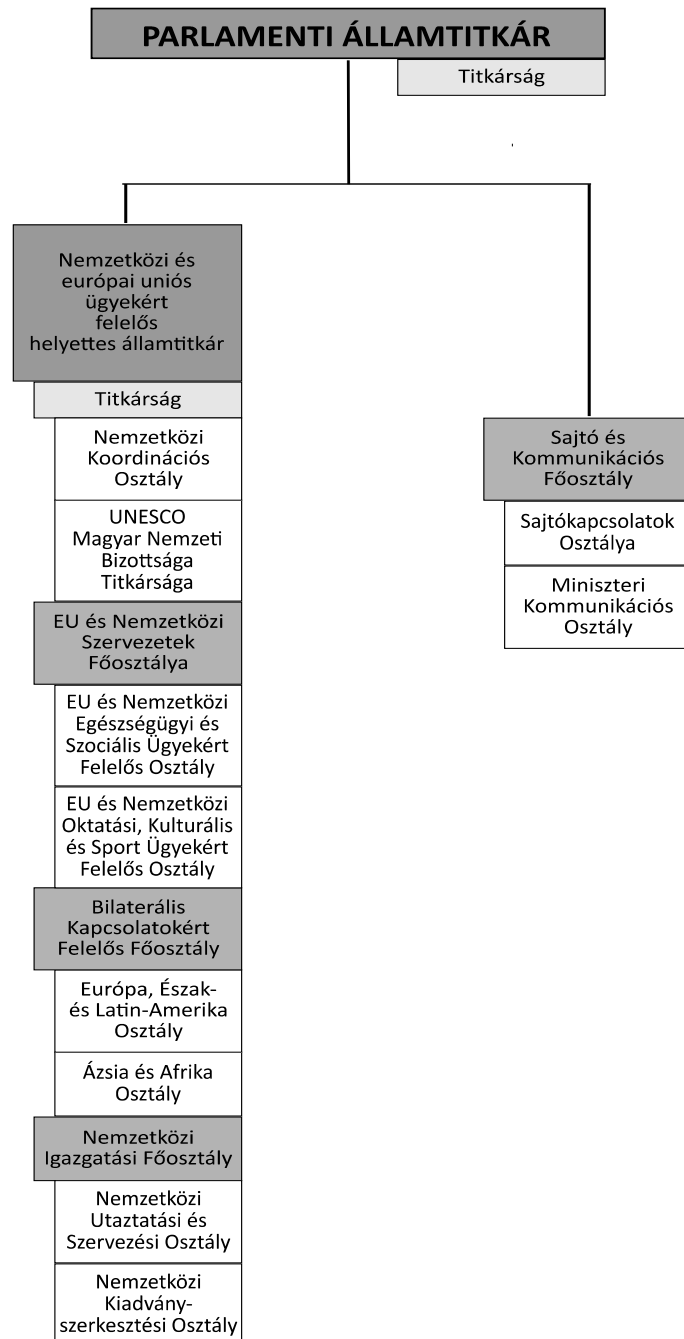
PARLAMENTI ÁLLAMTITKÁR

Titkárság

Nemzetközi és európai uniós ügyekért felelős helyettes államtitkár

Titkárság

Nemzetközi Koordinációs Osztály

UNESCO Magyar Nemzeti Bizottsága Titkársága

EU és Nemzetközi Szervezetek Főosztálya

EU és Nemzetközi Egészségügyi és Szociális Ügyekért Felelős Osztály

EU és Nemzetközi Oktatási, Kulturális és Sport Ügyekért Felelős Osztály

Bilaterális Kapcsolatokért Felelős Főosztály

Európa, Észak- és Latin-Amerika Osztály

Ázsia és Afrika Osztály

Nemzetközi Igazgatási Főosztály

Nemzetközi Utaztatási és Szervezési Osztály

Nemzetközi Kiadvány-szerkesztési Osztály

Sajtó és Kommunikációs Főosztály

Sajtókapcsolatok Osztálya

Miniszteri Kommunikációs Osztály